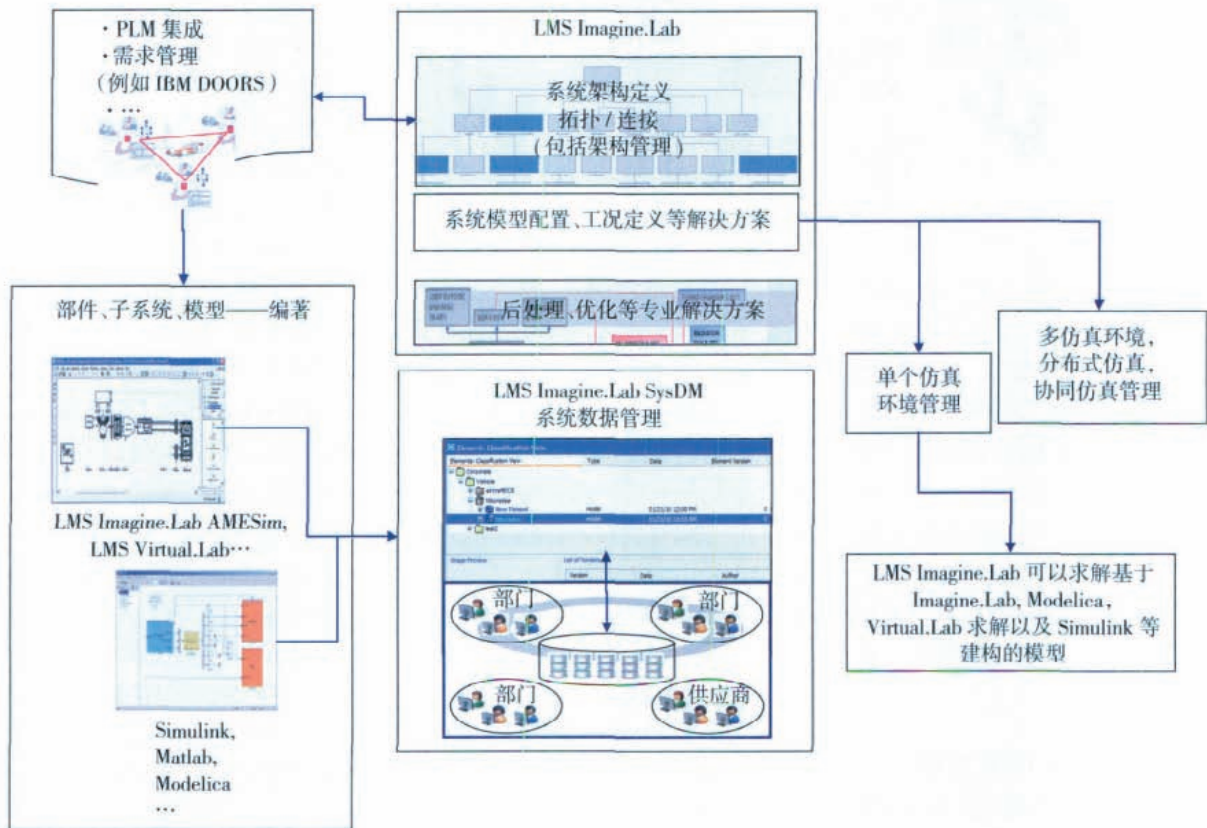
· PLM 集成
· 需求管理
（例如 IBM DOORS）
· …

LMS Imagine.Lab

系统架构定义
拓扑 / 连接
（包括架构管理）

系统模型配置、工况定义等解决方案

后处理、优化等专业解决方案

部件、子系统、模型——编著

LMS Imagine.Lab AMESim,
LMS Virtual.Lab…

Simulink,
Matlab,
Modelica
…

LMS Imagine.Lab SysDM
系统数据管理

部门

部门

部门

供应商

单个仿真
环境管理

多仿真环境,
分布式仿真,
协同仿真管理

LMS Imagine.Lab 可以求解基于 Imagine.Lab, Modelica, Virtual.Lab 求解以及 Simulink 等建构的模型